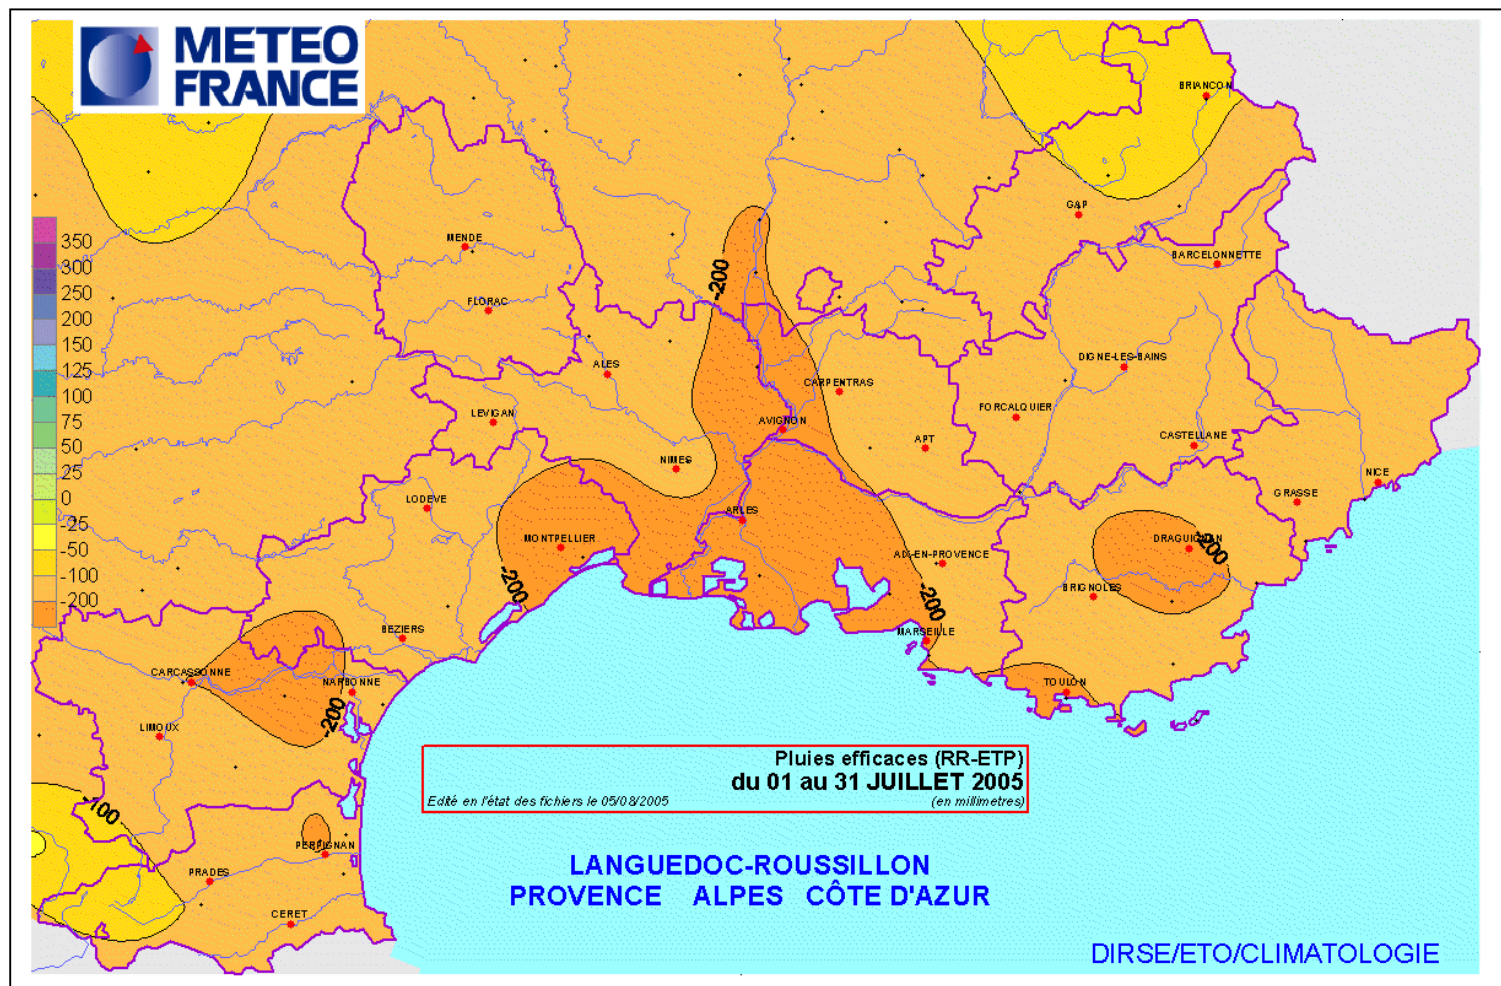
METEO FRANCE

350
300
250
200
150
125
100
75
50
25
0
-25
-50
-100
-200

BRIANCON
GAP
BARCELONNETTE
MENDE
FLORAC
-200
DIGNE-LES-BAINS
ALES
CARPENTRAS
FORCALQUIER
LEVIGAN
AVIGNON
APT
CASTELLANE
NIMES
NICE
LODEVE
GRASSE
ARLES
MONTPELLIER
DRAGUIGNAN
-200
AIX-EN-PROVENCE
-200
BRIGNOLES
-200
BEZIERS
MARSEILLE
CARCASSONNE
NARBONNE
TOULON
-200
LIMOUX
-100
PERPIGNAN
PRADES
CERET

Pluies efficaces (RR-ETP)
du 01 au 31 JUILLET 2005
Edité en l'état des fichiers le 05/08/2005
(en millimetres)

LANGUEDOC-ROUSSILLON
PROVENCE ALPES CÔTE D'AZUR

DIRSE/ETO/CLIMATOLOGIE